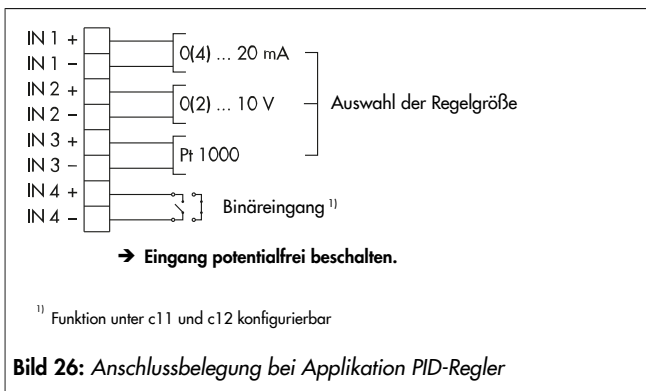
IN 1 +
IN 1 –
IN 2 +
IN 2 –
IN 3 +
IN 3 –
IN 4 +
IN 4 –

0(4) ... 20 mA
0(2) ... 10 V
Pt 1000
Auswahl der Regelgröße
Binäreingang $^{1)}$

➔ **Eingang potentialfrei beschalten.**

$^{1)}$ Funktion unter c11 und c12 konfigurierbar

**Bild 26:** *Anschlussbelegung bei Applikation PID-Regler*